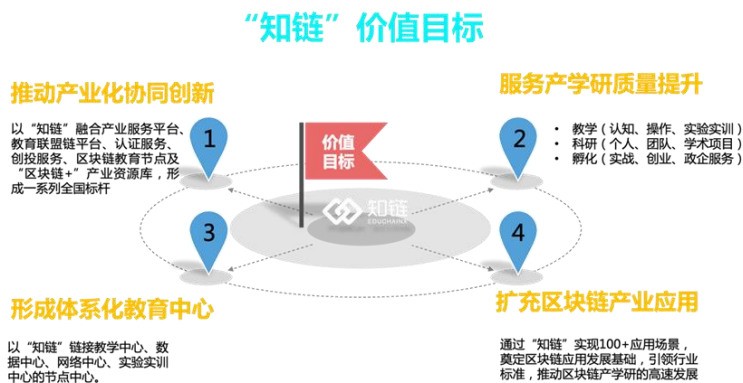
“知链”价值目标

推动产业化协同创新

以“知链”融合产业服务平台、教育联盟链平台、认证服务、创投服务、区块链教育节点及“区块链+”产业资源库，形成一系列全国标杆

1

服务产学研质量提升

2

• 教学（认知、操作、实验实训）
• 科研（个人、团队、学术项目）
• 孵化（实战、创业、政企服务）

价值目标

知链
ZHICHAIN

3

4

形成体系化教育中心

以“知链”链接教学中心、数据中心、网络中心、实验实训中心的节点中心。

扩充区块链产业应用

通过“知链”实现100+应用场景，奠定区块链应用发展基础，引领行业标准，推动区块链产学研的高速发展